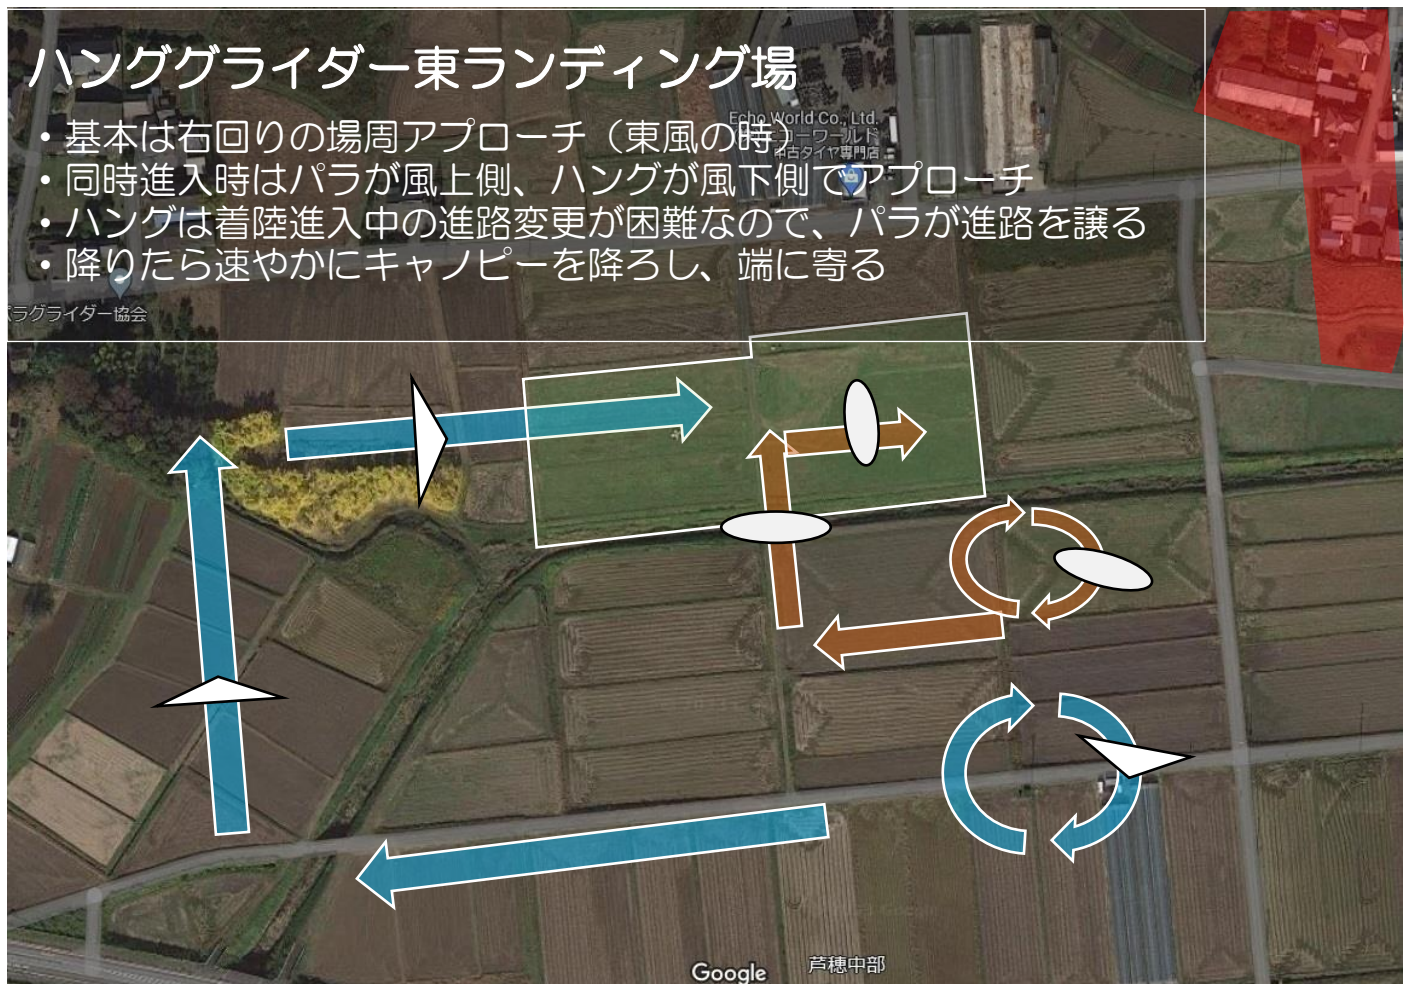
ハンググライダー東ランディング場

・基本は右回りの場周アプローチ（東風の時）
・同時進入時はパラが風上側、ハングが風下側でアプローチ
・ハングは着陸進入中の進路変更が困難なので、パラが進路を譲る
・降りたら速やかにキャノピーを降ろし、端に寄る

Echo World Co., Ltd.
エコーワールド
名古タイヤ専門店

パラグライダー協会

Google
芦穂中部